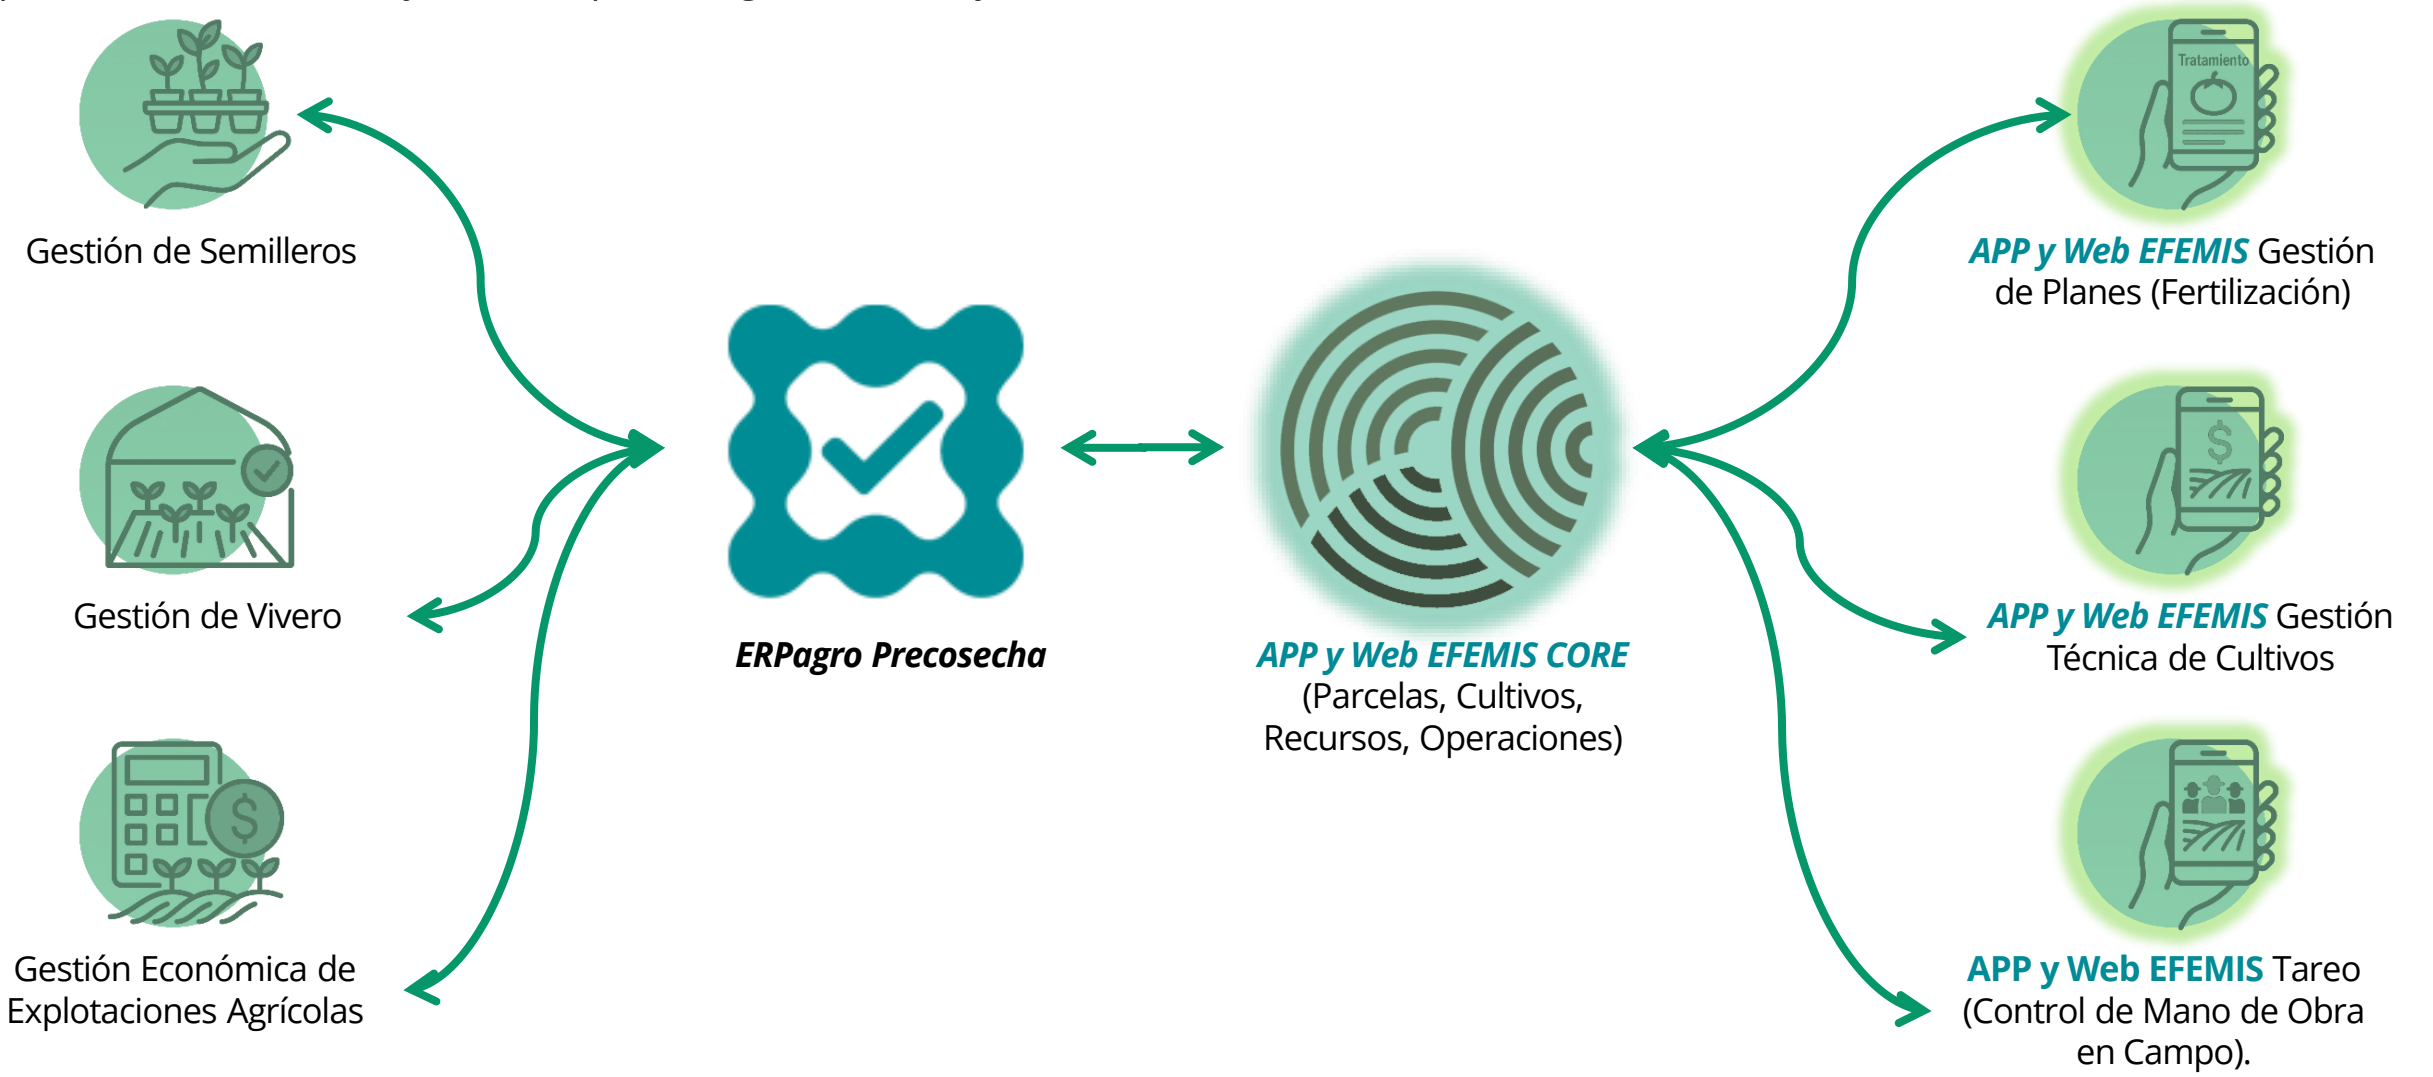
Gestión de Semilleros

Gestión de Vivero

Gestión Económica de Explotaciones Agrícolas

ERPagro Precosecha

APP y Web EFEMIS CORE (Parcelas, Cultivos, Recursos, Operaciones)

Tratamiento

APP y Web EFEMIS Gestión de Planes (Fertilización)

APP y Web EFEMIS Gestión Técnica de Cultivos

APP y Web EFEMIS Tareo (Control de Mano de Obra en Campo).